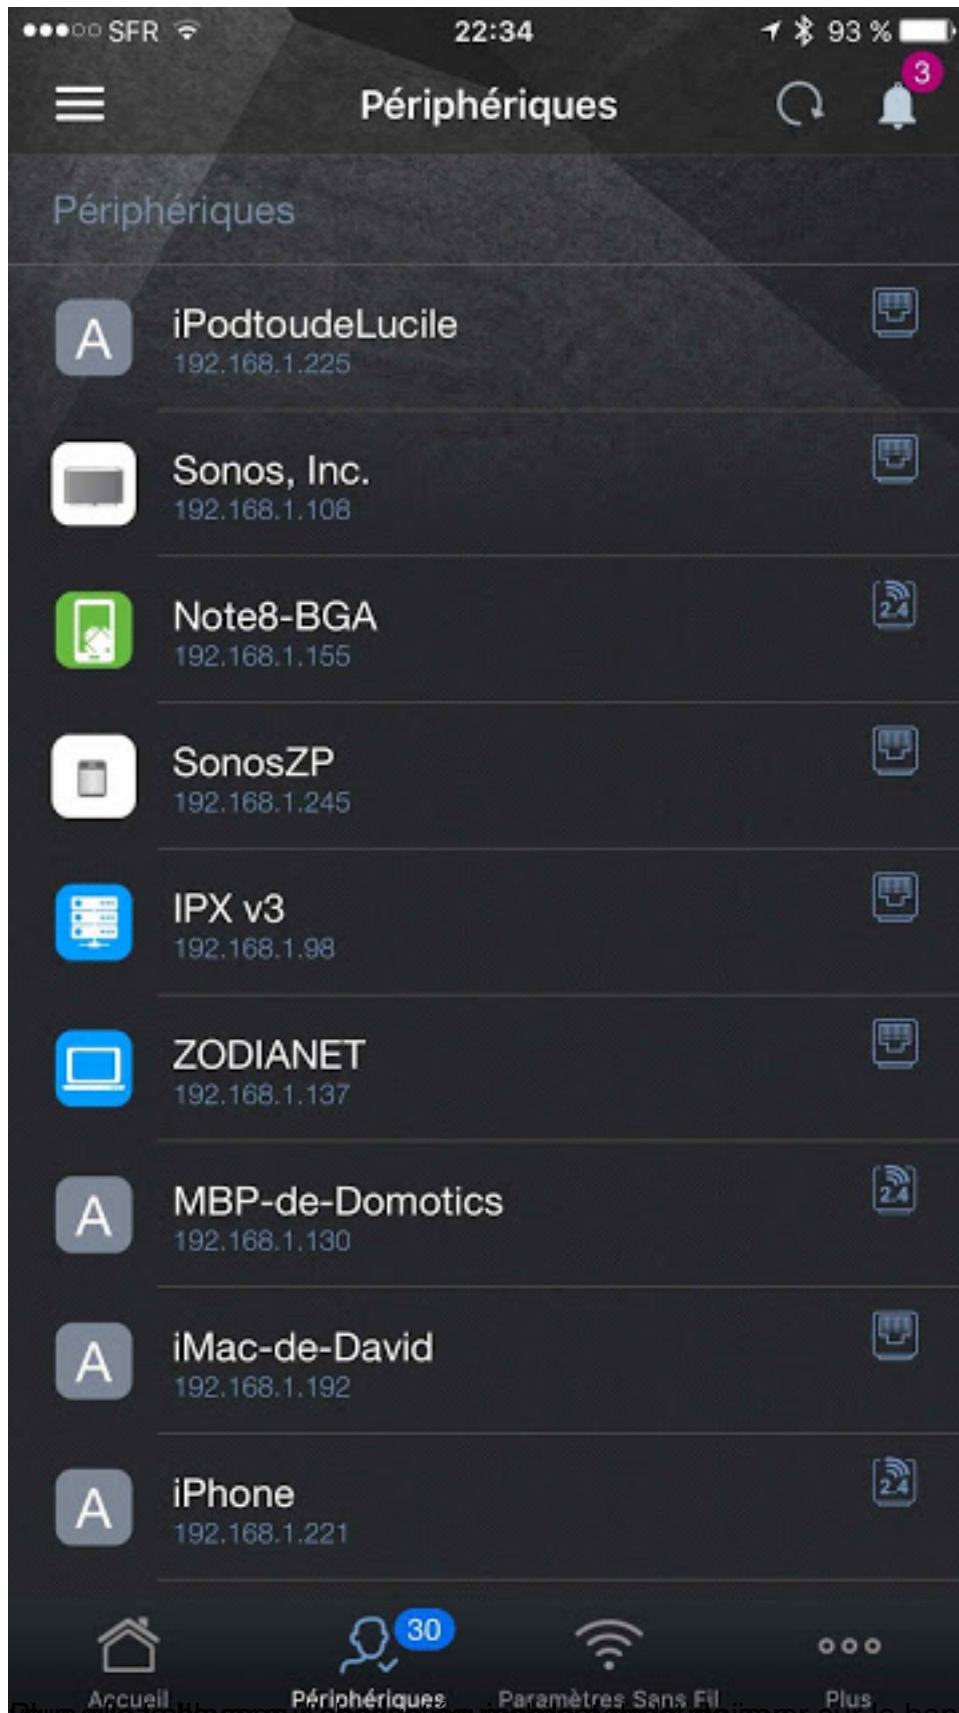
●●●○○ SFR 22:34 93 %

Périphériques

3

Périphériques

A iPodtoudeLucile
192.168.1.225

Sonos, Inc.
192.168.1.108

Note8-BGA
192.168.1.155

2.4

SonosZP
192.168.1.245

IPX v3
192.168.1.98

ZODIANET
192.168.1.137

A MBP-de-Domotics
192.168.1.130

2.4

A iMac-de-David
192.168.1.192

A iPhone
192.168.1.221

2.4

30

Accueil Périphériques Paramètres Sans Fil Plus

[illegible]